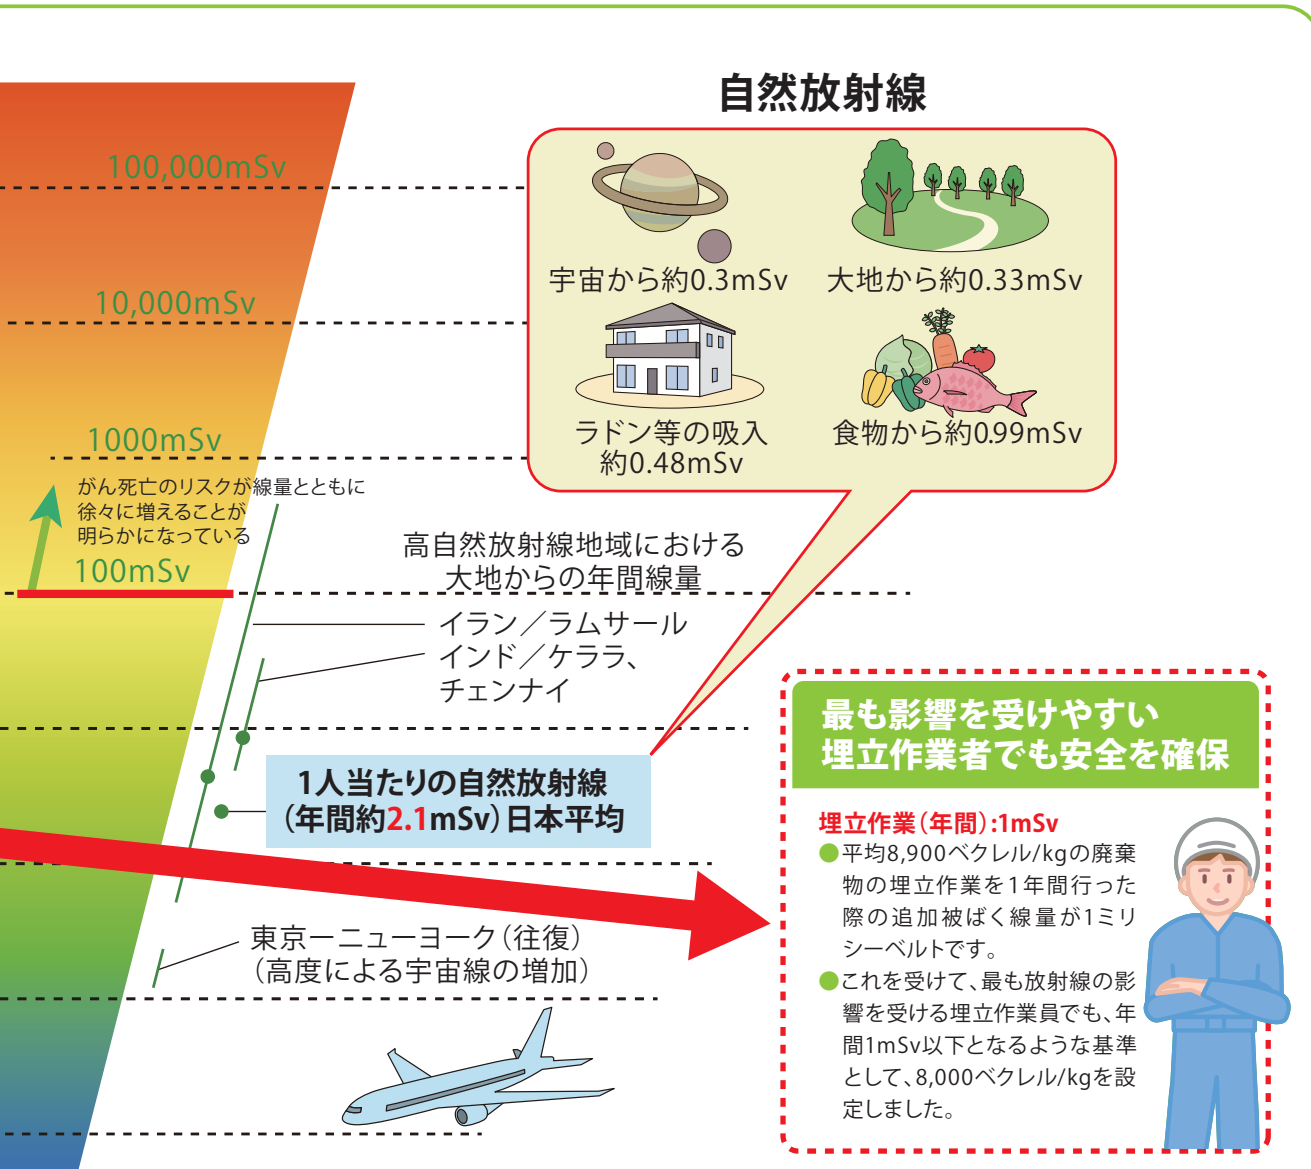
100,000mSv

10,000mSv

1000mSv

がん死亡のリスクが線量とともに徐々に増えることが明らかになっている

100mSv

自然放射線

宇宙から約0.3mSv

大地から約0.33mSv

ラドン等の吸入
約0.48mSv

食物から約0.99mSv

高自然放射線地域における大地からの年間線量

イラン／ラムサール

インド／ケララ、チェンナイ

1人当たりの自然放射線
(年間約2.1mSv)日本平均

東京ーニューヨーク(往復)
(高度による宇宙線の増加)

最も影響を受けやすい
埋立作業者でも安全を確保

埋立作業(年間):1mSv

●平均8,900ベクレル/kgの廃棄物の埋立作業を1年間行った際の追加被ばく線量が1ミリシーベルトです。

●これを受けて、最も放射線の影響を受ける埋立作業員でも、年間1mSv以下となるような基準として、8,000ベクレル/kgを設定しました。